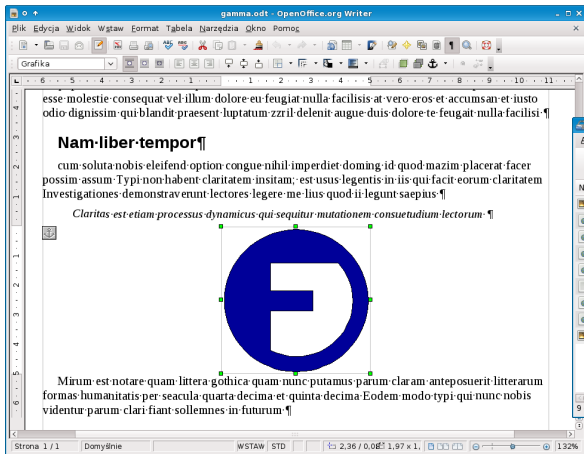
gamma.odt - OpenOffice.org Writer

Plik Edycja Widok Wstaw Format Tabela Narzędzia Okno Pomoc

Grafika

esse·molestie·consequat·vel·illum·dolore·eu·feugiat·nulla·facilisis·at·vero·eros·et·accumsan·et·iusto odio·dignissim·qui·blandit·praesent·luptatum·zzril·delenit·augue·duis·dolore·te·feugait·nulla·facilisi.¶

Nam·liber·tempor¶

cum·soluta·nobis·eleifend·option·congue·nihil·imperdiet·doming·id·quod·mazim·placerat·facer possim·assum.·Typi·non·habent·claritatem·insitam;·est·usus·legentis·in·iis·qui·facit·eorum·claritatem. Investigationes·demonstraverunt·lectores·legere·me·lius·quod·ii·legunt·saepius.¶

Claritas·est·etiam·processus·dynamicus·qui·sequitur·mutationem·consuetudium·lectorum.·¶

Mirum·est·notare·quam·littera·gothica·quam·nunc·putamus·parum·claram·anteposuerit·litterarum formas·humanitatis·per·seacula·quarta·decima·et·quinta·decima.·Eodem·modo·typi·qui·nunc·nobis videntur·parum·clari·fiant·sollemnes·in·futurum.¶

Strona 1 / 1 | Domyślnie | WSTAW | STD | 2,36 / 0,08 | 1,97 x 1, | 132%